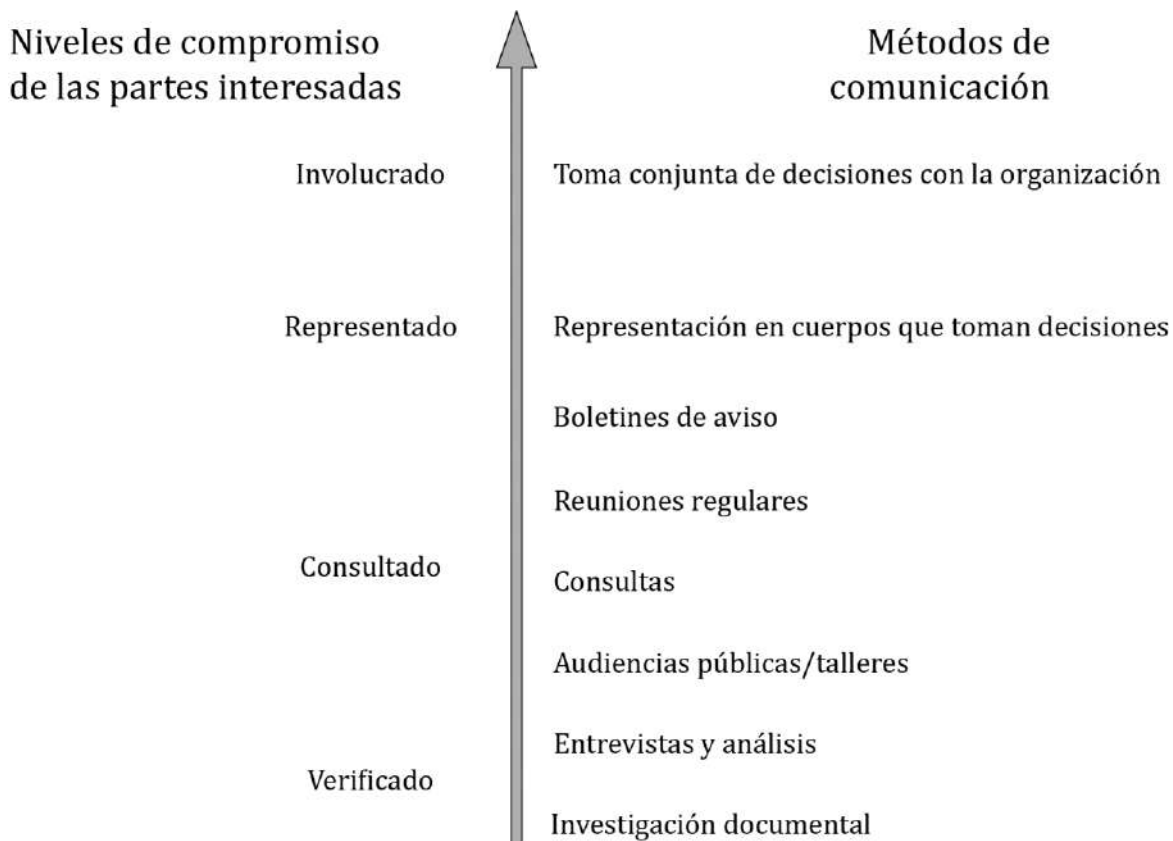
Niveles de compromiso de las partes interesadas

Métodos de comunicación

Involucrado

Toma conjunta de decisiones con la organización

Representado

Representación en cuerpos que toman decisiones

Boletines de aviso

Reuniones regulares

Consultado

Consultas

Audiencias públicas/talleres

Entrevistas y análisis

Verificado

Investigación documental